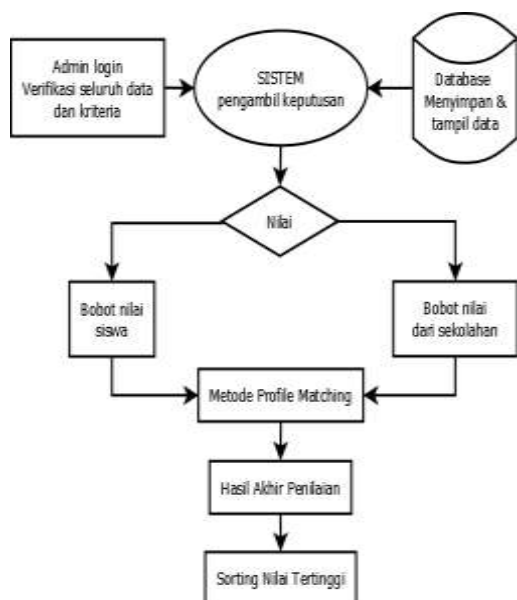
Admin login
Verifikasi seluruh data dan kriteria

SISTEM
pengambil keputusan

Database
Menyimpan & tampil data

Nilai

Bobot nilai siswa

Bobot nilai dari sekolahan

Metode Profile Matching

Hasil Akhir Penilaian

Sorting Nilai Tertinggi